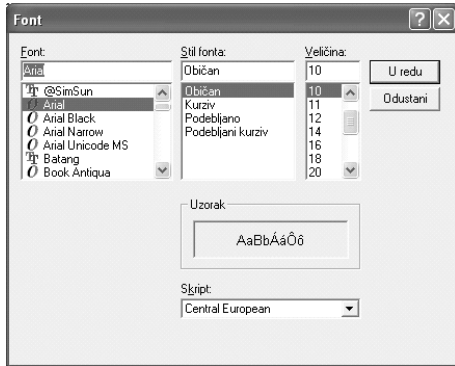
Font

Font:
Arial
@SimSun
Arial
Arial Black
Arial Narrow
Arial Unicode MS
Batang
Book Antiqua

Stil fonta:
Običan
Običan
Kurziv
Podebljano
Podebljani kurziv

Veličina:
10
10
11
12
14
16
18
20

U redu
Odustani

Uzorak
AaBbÁáÔô

Skript:
Central European